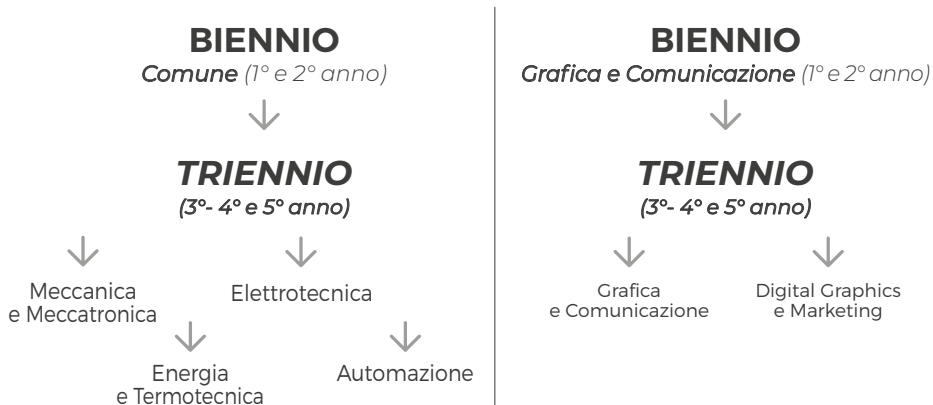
BIENNIO
Comune (1° e 2° anno)

TRIENNIO
(3°- 4° e 5° anno)

Meccanica e Meccatronica

Elettrotecnica

Energia e Termotecnica

Automazione

BIENNIO
Grafica e Comunicazione (1° e 2° anno)

TRIENNIO
(3°- 4° e 5° anno)

Grafica e Comunicazione

Digital Graphics e Marketing